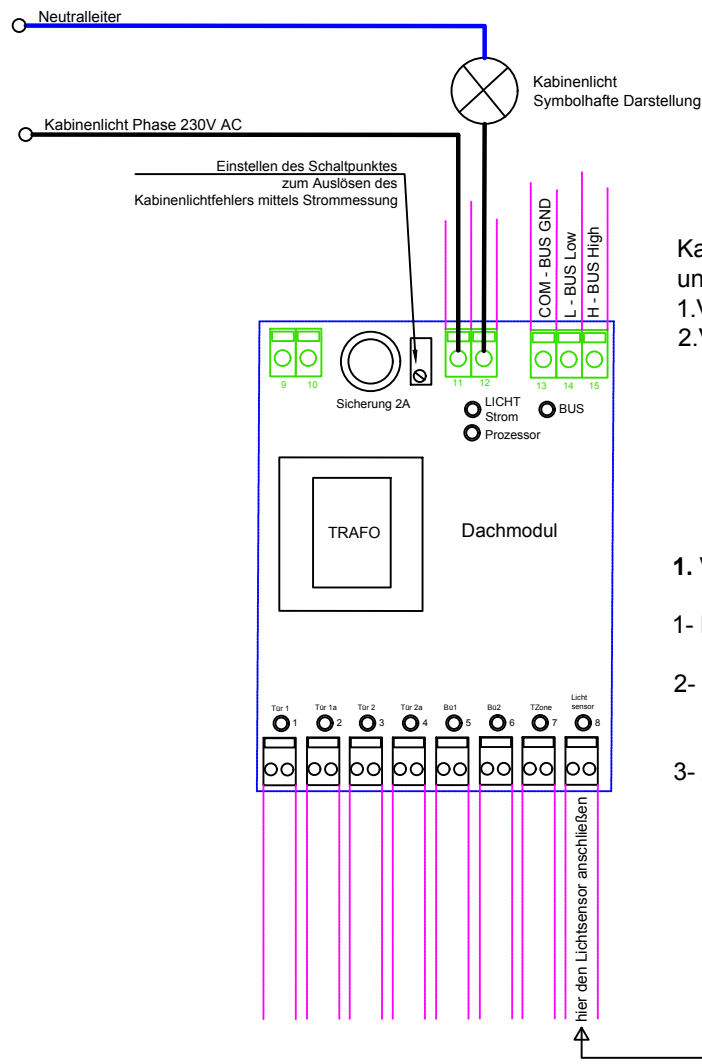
Neutralleiter

Kabinenlicht
Symbolhafte Darstellung

Kabinenlicht Phase 230V AC

Einstellen des Schaltpunktes zum Auslösen des Kabinenlichtfehlers mittels Strommessung

COM - BUS GND
L - BUS Low
H - BUS High

Ka
un
1.V
2.V

9 10
Sicherung 2A
11 12
13 14 15
LICHT
Strom
BUS
Prozessor

TRAFO

Dachmodul

1. V

1- I

2-

3-

Tür 1 1
Tür 1a 2
Tür 2 3
Tür 2a 4
Bü1 5
Bü2 6
TZone 7
Licht sensor 8

hier den Lichtsensor anschließen